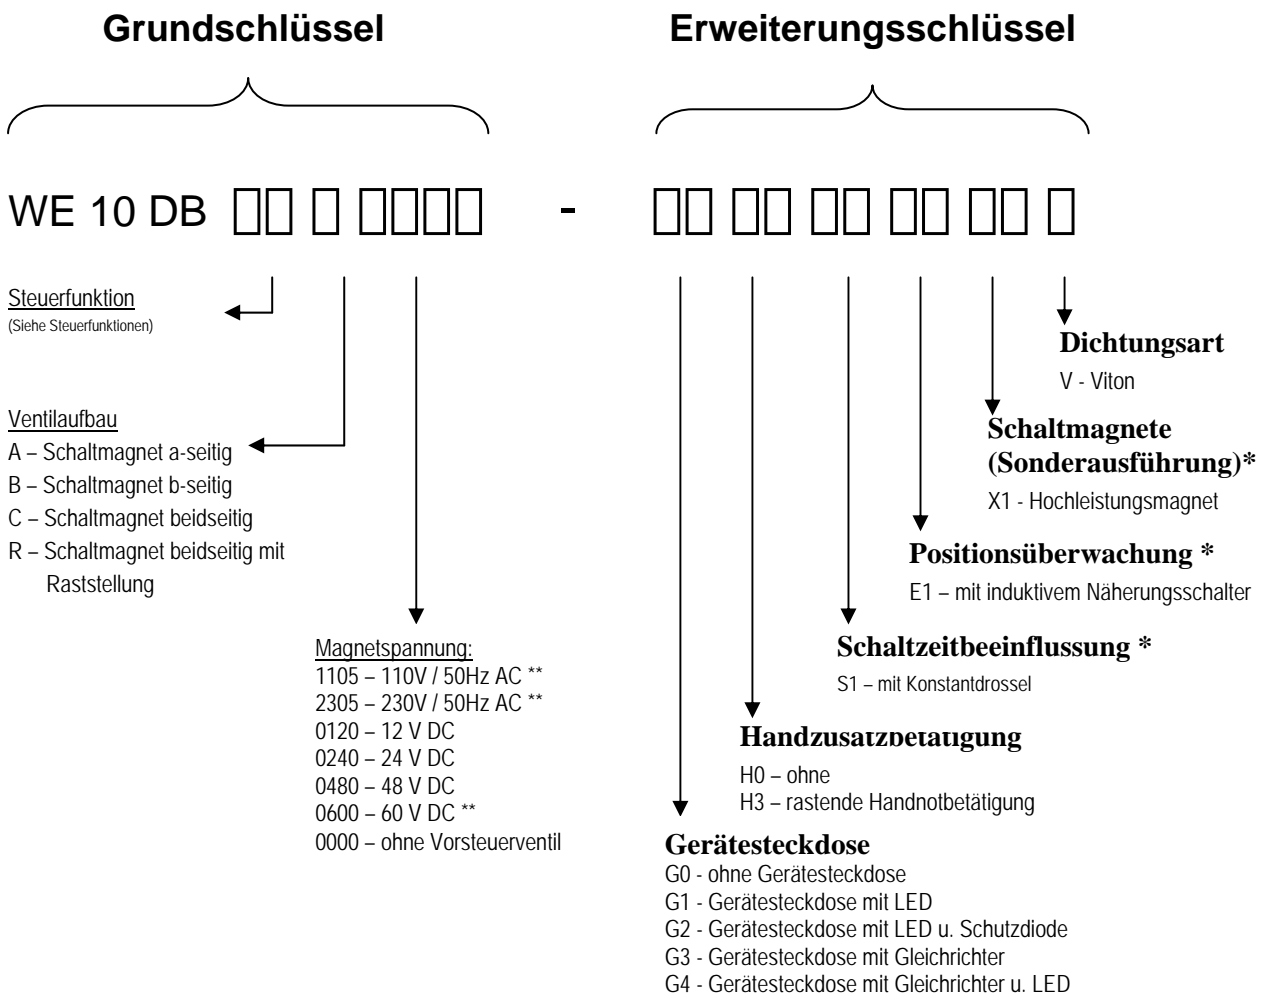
Grundschlüssel

Erweiterungsschlüssel

WE 10 DB □□ □ □□□□ - □□ □□ □□ □□ □□ □

Steuerfunktion
(Siehe Steuerfunktionen)

Ventilaufbau
A – Schaltmagnet a-seitig
B – Schaltmagnet b-seitig
C – Schaltmagnet beidseitig
R – Schaltmagnet beidseitig mit Raststellung

Magnetspannung:
1105 – 110V / 50Hz AC **
2305 – 230V / 50Hz AC **
0120 – 12 V DC
0240 – 24 V DC
0480 – 48 V DC
0600 – 60 V DC **
0000 – ohne Vorsteuerventil

Dichtungsart
V - Viton

Schaltmagnete (Sonderausführung)*
X1 - Hochleistungsmagnet

Positionsüberwachung *
E1 – mit induktivem Näherungsschalter

Schaltzeitbeeinflussung *
S1 – mit Konstantdrossel

Handzusatzbetätigung
H0 – ohne
H3 – rastende Handnotbetätigung

Gerätesteckdose
G0 - ohne Gerätesteckdose
G1 - Gerätesteckdose mit LED
G2 - Gerätesteckdose mit LED u. Schutzdiode
G3 - Gerätesteckdose mit Gleichrichter
G4 - Gerätesteckdose mit Gleichrichter u. LED